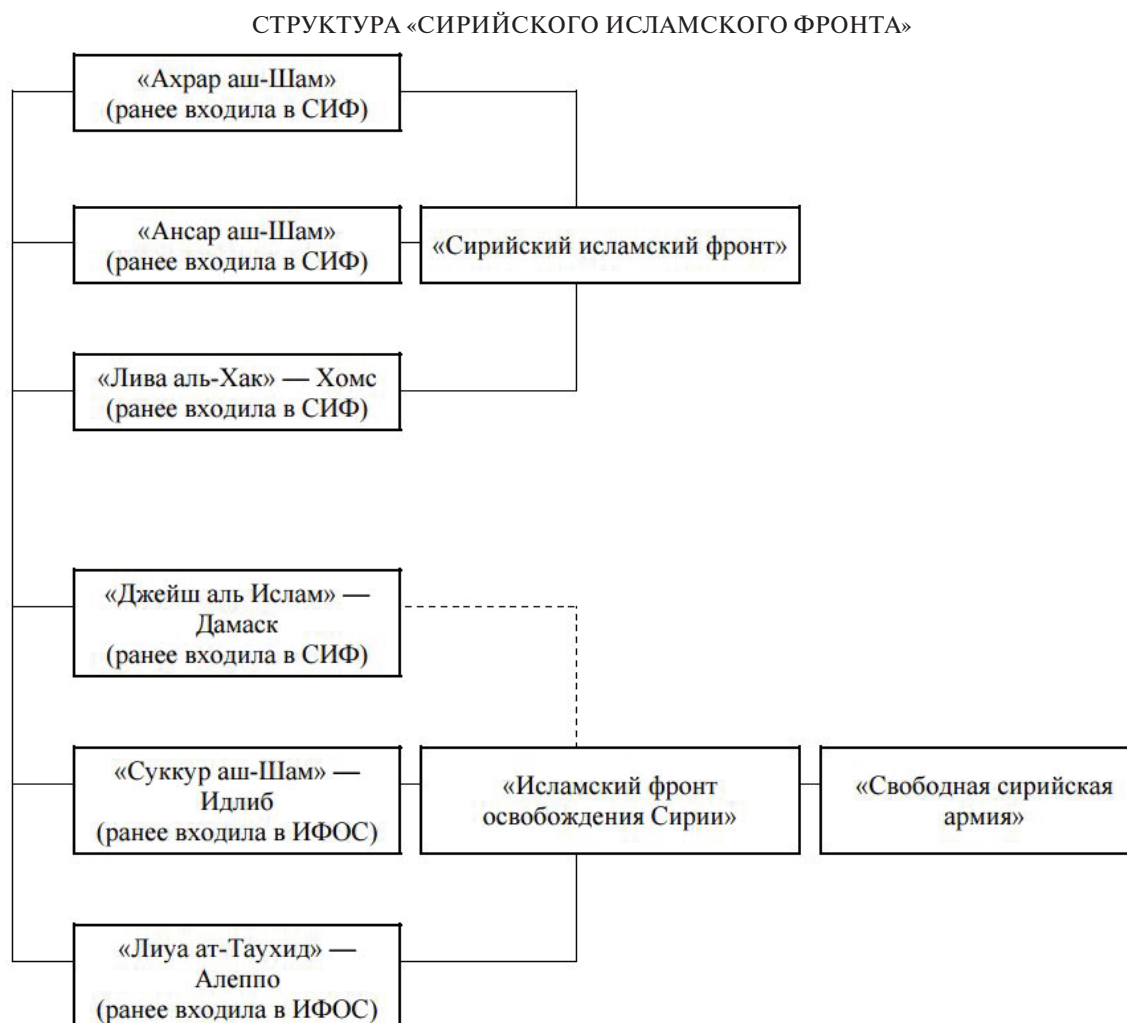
СТРУКТУРА «СИРИЙСКОГО ИСЛАМСКОГО ФРОНТА»

«Ахрар аш-Шам» (ранее входила в СИФ)

«Ансар аш-Шам» (ранее входила в СИФ)

«Сирийский исламский фронт»

«Лива аль-Хак» — Хомс (ранее входила в СИФ)

«Джейш аль Ислам» — Дамаск (ранее входила в СИФ)

«Суккур аш-Шам» — Идлиб (ранее входила в ИФОС)

«Исламский фронт освобождения Сирии»

«Свободная сирийская армия»

«Лиуа ат-Таухид» — Алеппо (ранее входила в ИФОС)